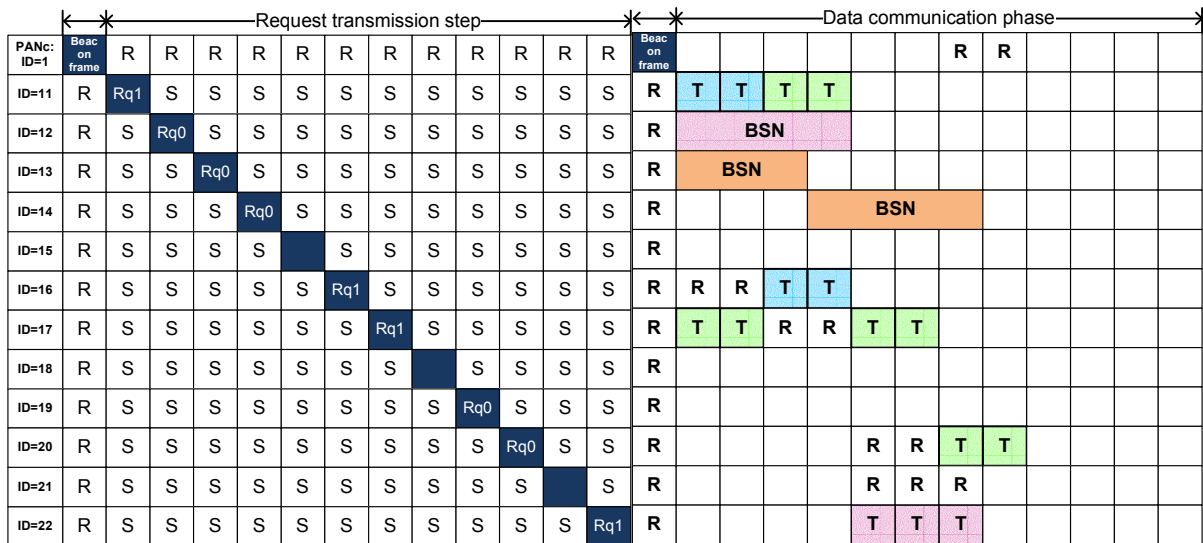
Request transmission step

Data communication phase

| PANc: ID=1 | Beacon frame | R | R | R | R | R | R | R | R | R | R | R | R | Beacon frame | | | | | | | R | R | | | | | |
|---|---|---|---|---|---|---|---|---|---|---|---|---|---|---|---|---|---|---|---|---|---|---|---|---|---|---|---|
| ID=11 | R | Rq1 | S | S | S | S | S | S | S | S | S | S | S | R | T | T | T | T | | | | | | | | | |
| ID=12 | R | S | Rq0 | S | S | S | S | S | S | S | S | S | S | R | BSN | | | | | | | | | | | | |
| ID=13 | R | S | S | Rq0 | S | S | S | S | S | S | S | S | S | R | BSN | | | | | | | | | | | | |
| ID=14 | R | S | S | S | Rq0 | S | S | S | S | S | S | S | S | R | | | | BSN | | | | | | | | | |
| ID=15 | R | S | S | S | S | | S | S | S | S | S | S | S | R | | | | | | | | | | | | | |
| ID=16 | R | S | S | S | S | S | Rq1 | S | S | S | S | S | S | R | R | R | T | T | | | | | | | | | |
| ID=17 | R | S | S | S | S | S | S | Rq1 | S | S | S | S | S | R | T | T | R | R | T | T | | | | | | | |
| ID=18 | R | S | S | S | S | S | S | S | | S | S | S | S | R | | | | | | | | | | | | | |
| ID=19 | R | S | S | S | S | S | S | S | S | Rq0 | S | S | S | R | | | | | | | | | | | | | |
| ID=20 | R | S | S | S | S | S | S | S | S | S | Rq0 | S | S | R | | | | | R | R | T | T | | | | | |
| ID=21 | R | S | S | S | S | S | S | S | S | S | S | | S | R | | | | | R | R | R | | | | | | |
| ID=22 | R | S | S | S | S | S | S | S | S | S | S | S | Rq1 | R | | | | | T | T | T | | | | | | |